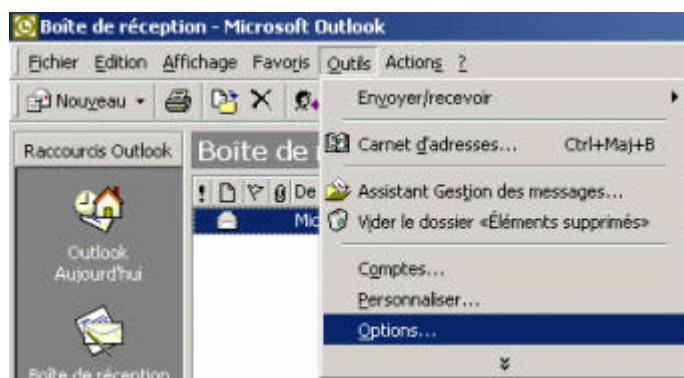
Boîte de réception - Microsoft Outlook

Fichier Edition Affichage Favoris Outils Actions ?

Nouveau

Raccourcis Outlook

Boîte de

Outlook Aujourd'hui

Boîte de réception

De

Mic

Envoyer/recevoir

Carnet d'adresses... Ctrl+Maj+B

Assistant Gestion des messages...

Vider le dossier «Éléments supprimés»

Comptes...

Personnaliser...

Options...